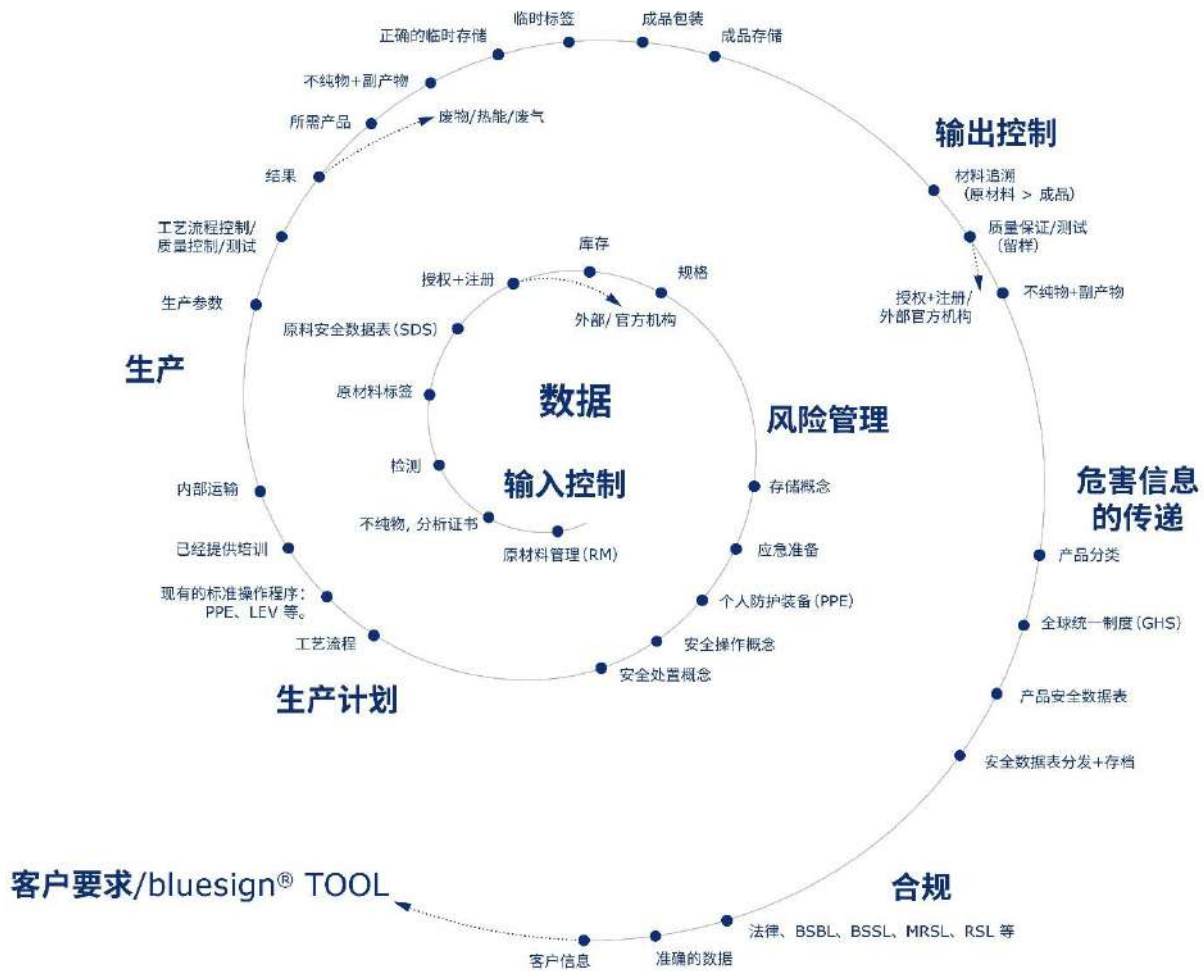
数据

输入控制

原材料管理(RM)

不纯物, 分析证书

检测

原材料标签

原料安全数据表(SDS)

授权+注册

库存

规格

外部/官方机构

风险管理

存储概念

应急准备

个人防护装备(PPE)

安全操作概念

安全处置概念

生产计划

工艺流程

现有的标准操作程序:
PPE、LEV 等。

已经提供培训

内部运输

生产

生产参数

工艺流程控制/
质量控制/测试

结果

所需产品

废物/热能/废气

不纯物+副产物

正确的临时存储

临时标签

成品包装

成品存储

输出控制

材料追溯
(原材料 > 成品)

质量保证/测试
(留样)

授权+注册/
外部官方机构

不纯物+副产物

危害信息
的传递

产品分类

全球统一制度(GHS)

产品安全数据表

安全数据表分发+存档

合规

法律、BSBL、BSSL、MRSL、RSL 等

准确的数据

客户信息

客户要求/bluesign® TOOL